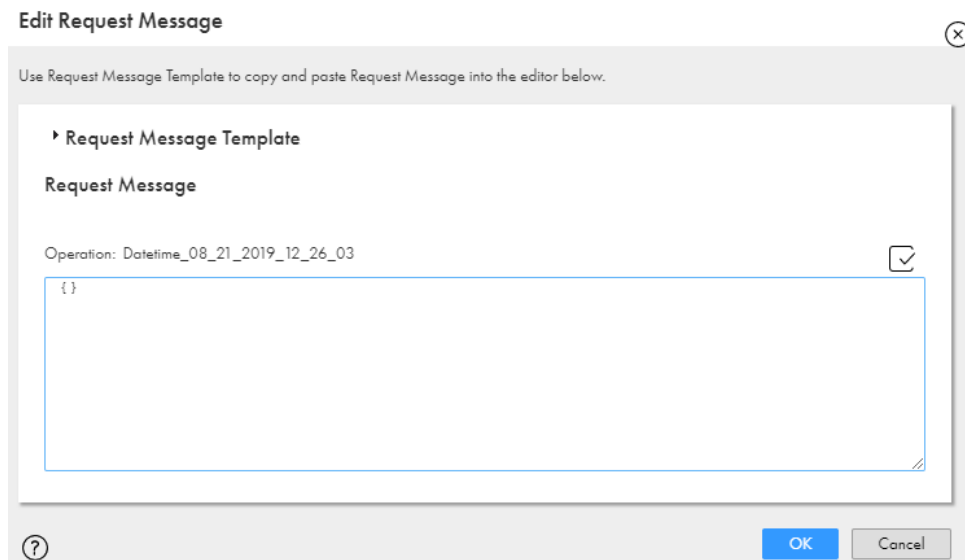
Edit Request Message

Use Request Message Template to copy and paste Request Message into the editor below.

Request Message Template

Request Message

Operation: Datetime_08_21_2019_12_26_03

{}

OK

Cancel